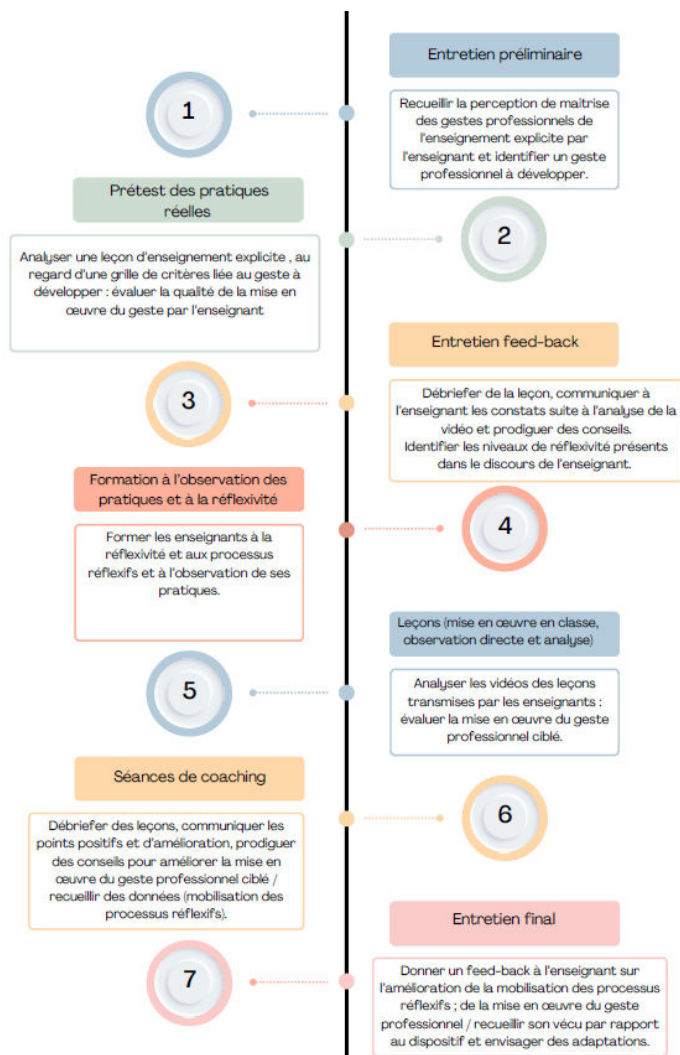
1

Entretien préliminaire

Recueillir la perception de maîtrise des gestes professionnels de l'enseignement explicite par l'enseignant et identifier un geste professionnel à développer.

Prétest des pratiques réelles

2

Analyser une leçon d'enseignement explicite , au regard d'une grille de critères liée au geste à développer : évaluer la qualité de la mise en œuvre du geste par l'enseignant

Entretien feed-back

3

Débriefer de la leçon, communiquer à l'enseignant les constats suite à l'analyse de la vidéo et prodiguer des conseils. Identifier les niveaux de réflexivité présents dans le discours de l'enseignant.

Formation à l'observation des pratiques et à la réflexivité

4

Former les enseignants à la réflexivité et aux processus réflexifs et à l'observation de ses pratiques.

Leçons (mise en œuvre en classe, observation directe et analyse)

5

Analyser les vidéos des leçons transmises par les enseignants : évaluer la mise en œuvre du geste professionnel ciblé.

Séances de coaching

6

Débriefer des leçons, communiquer les points positifs et d'amélioration, prodiguer des conseils pour améliorer la mise en œuvre du geste professionnel ciblé / recueillir des données (mobilisation des processus réflexifs).

Entretien final

7

Donner un feed-back à l'enseignant sur l'amélioration de la mobilisation des processus réflexifs ; de la mise en œuvre du geste professionnel / recueillir son vécu par rapport au dispositif et envisager des adaptations.